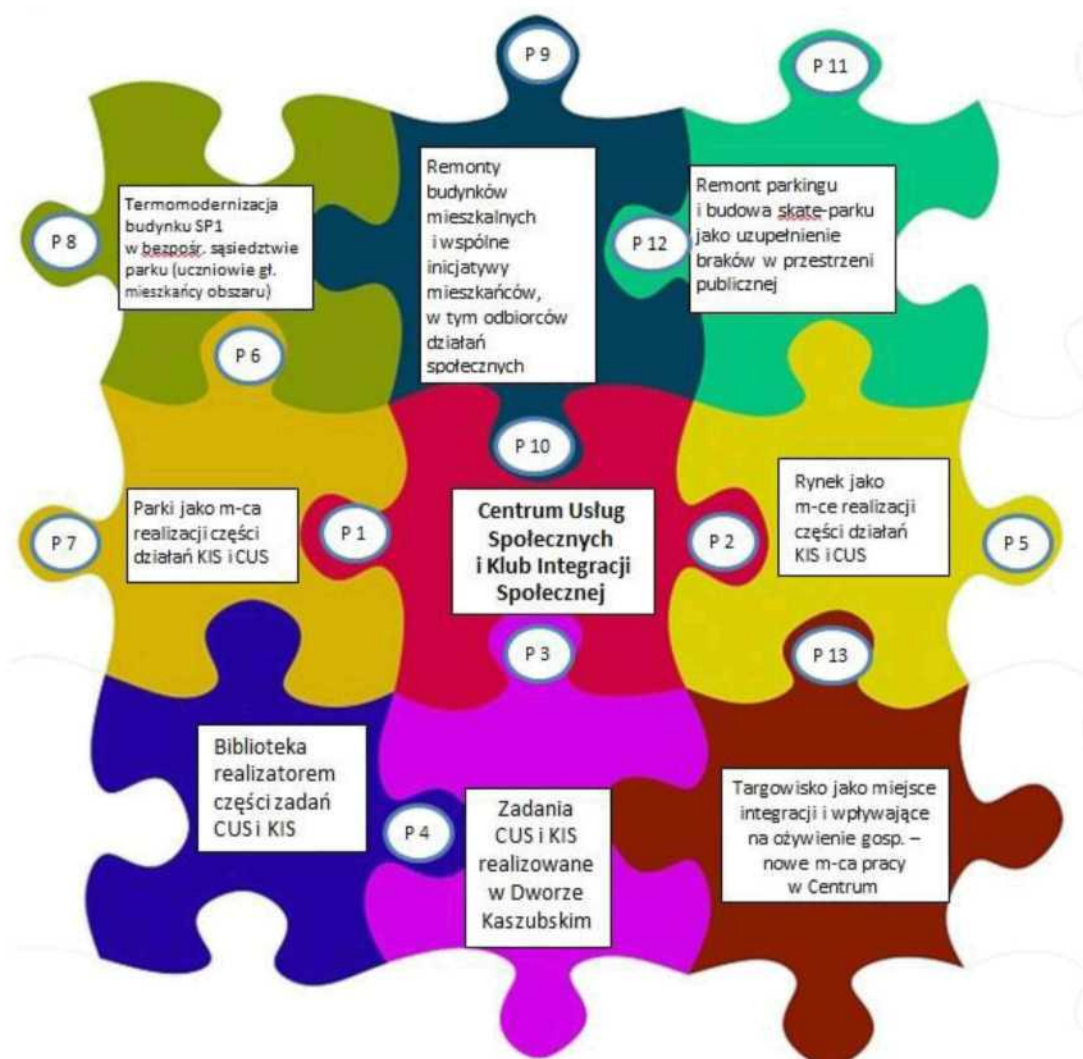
P 9

P 11

Termomodernizacja budynku SP1 w bezpośr. sąsiedztwie parku (uczniowie gł. mieszkańcy obszaru)

P 8

Remonty budynków mieszkalnych i wspólne inicjatywy mieszkańców, w tym odbiorców działań społecznych

P 12

Remont parkingu i budowa skate-parku jako uzupełnienie braków w przestrzeni publicznej

P 6

P 10

Parki jako m-ca realizacji części działań KIS i CUS

P 7

P 1

Centrum Usług Społecznych i Klub Integracji Społecznej

P 2

Rynek jako m-ce realizacji części działań KIS i CUS

P 5

P 3

P 13

Biblioteka realizatorem części zadań CUS i KIS

P 4

Zadania CUS i KIS realizowane w Dworze Kaszubskim

Targowisko jako miejsce integracji i wpływające na ożywienie gosp. – nowe m-ca pracy w Centrum